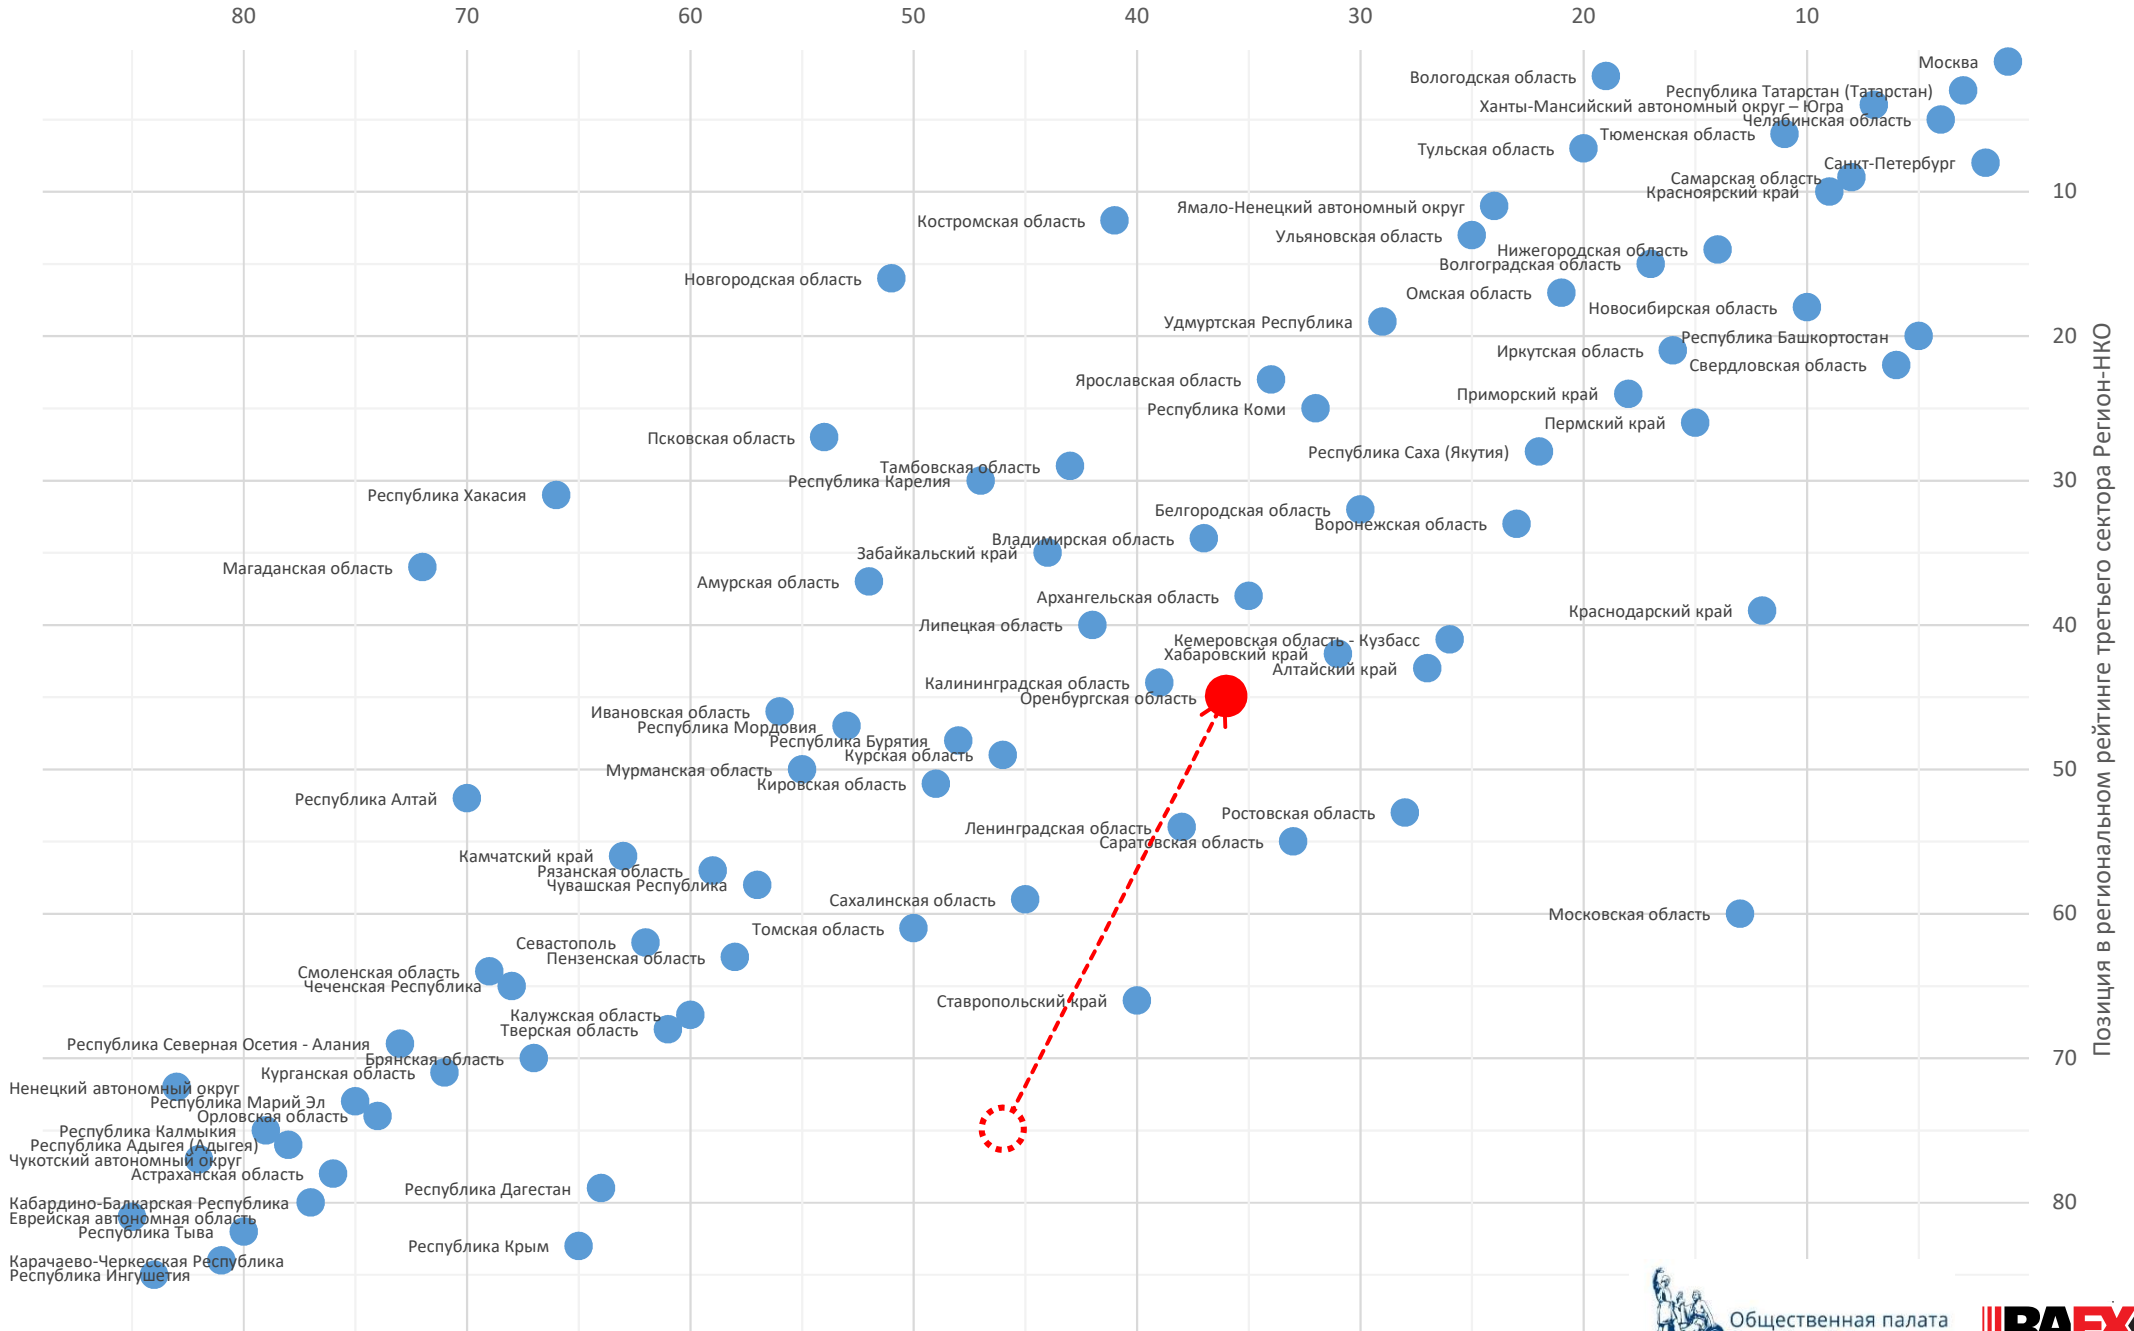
80 70 60 50 40 30 20 10

Москва
Вологодская область
Республика Татарстан (Татарстан)
Ханты-Мансийский автономный округ – Югра
Челябинская область
Тюменская область
Тульская область
Санкт-Петербург
Самарская область
Красноярский край
Ямало-Ненецкий автономный округ
Костромская область
Ульяновская область
Нижегородская область
Волгоградская область
Новгородская область
Омская область
Новосибирская область
Удмуртская Республика
Республика Башкортостан
Иркутская область
Свердловская область
Ярославская область
Приморский край
Республика Коми
Пермский край
Псковская область
Республика Саха (Якутия)
Тамбовская область
Республика Карелия
Республика Хакасия
Белгородская область
Воронежская область
Владимирская область
Забайкальский край
Магаданская область
Амурская область
Архангельская область
Краснодарский край
Липецкая область
Кемеровская область - Кузбасс
Хабаровский край
Алтайский край
Калининградская область
Оренбургская область
Ивановская область
Республика Мордовия
Республика Бурятия
Курская область
Мурманская область
Кировская область
Республика Алтай
Ростовская область
Ленинградская область
Саратовская область
Камчатский край
Рязанская область
Чувашская Республика
Сахалинская область
Московская область
Томская область
Севастополь
Пензенская область
Смоленская область
Чеченская Республика
Ставропольский край
Калужская область
Тверская область
Республика Северная Осетия - Алания
Брянская область
Курганская область
Ненецкий автономный округ
Республика Марий Эл
Орловская область
Республика Калмыкия
Республика Адыгея (Адыгея)
Чукотский автономный округ
Астраханская область
Республика Дагестан
Кабардино-Балкарская Республика
Еврейская автономная область
Республика Тыва
Республика Крым
Карачаево-Черкесская Республика
Республика Ингушетия

10 20 30 40 50 60 70 80

Позиция в региональном рейтинге третьего сектора Регион-НКО

Общественная палата
RAEX